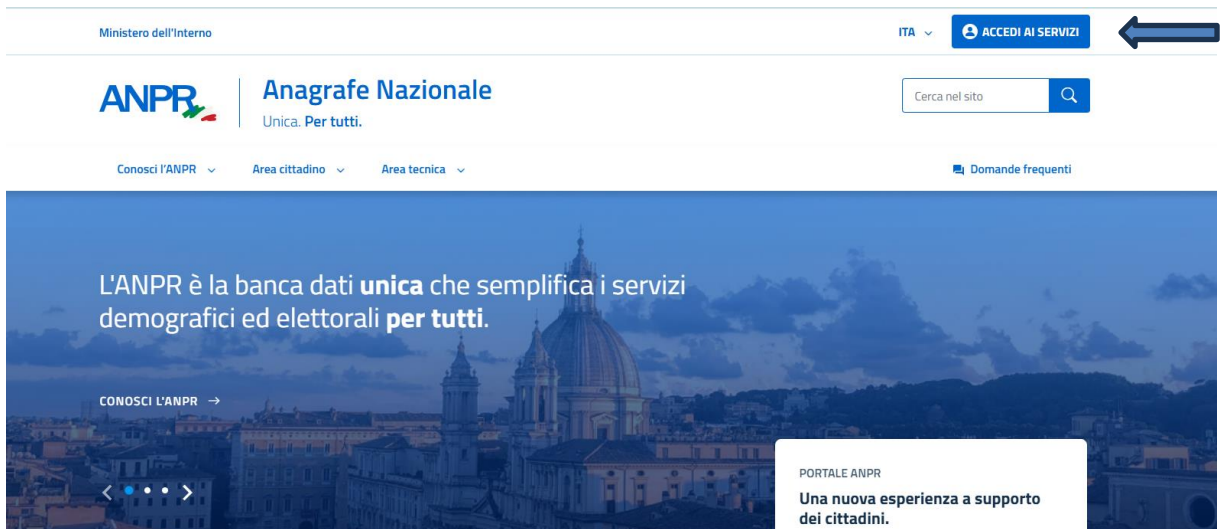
Ministero dell'Interno

ITA

ACCEDI AI SERVIZI

ANPR

Anagrafe Nazionale

Unica. Per tutti.

Cerca nel sito

Conosci l'ANPR

Area cittadino

Area tecnica

Domande frequenti

L'ANPR è la banca dati **unica** che semplifica i servizi demografici ed elettorali **per tutti**.

CONOSCI L'ANPR →

PORTALE ANPR

Una nuova esperienza a supporto dei cittadini.